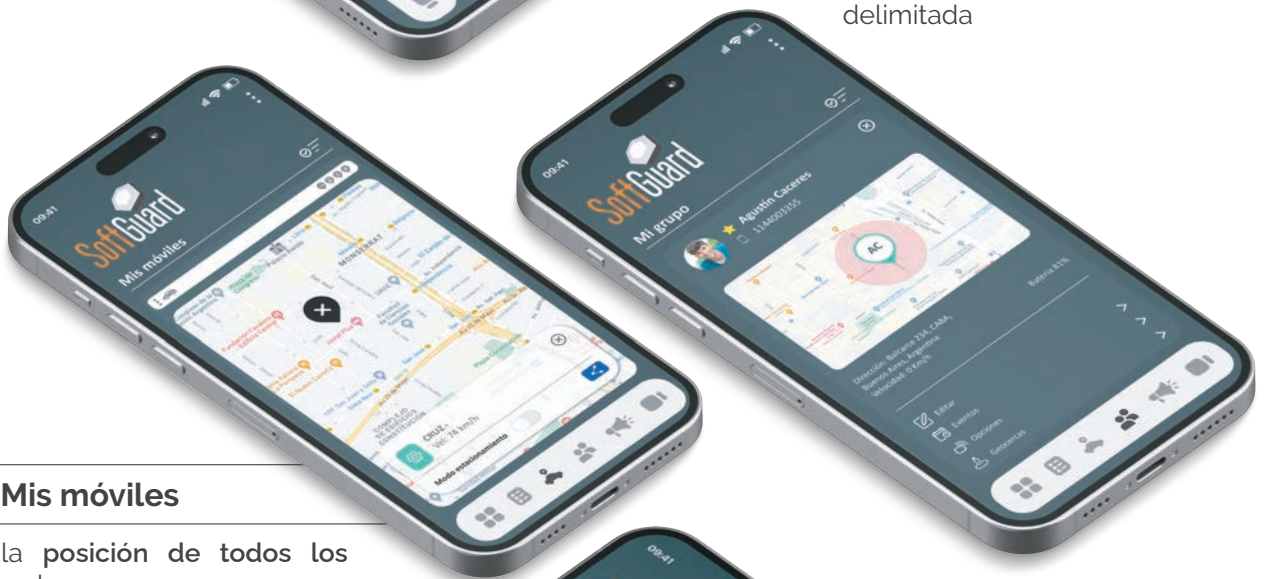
delimitada

09:41

SoftGuard

Mis móviles

CRUZ -
Vel.: 74 km/h

Modo estacionamiento

09:41

SoftGuard

Mi grupo

Agustin Caceres
1144003555

AC

Batería 81%

Dirección: Balcarce 234, CABA, Buenos Aires, Argentina
Velocidad: 0 Km/h

Editar
Eventos
Opciones
Geocercas

Mis móviles

la posición de todos los

09:41